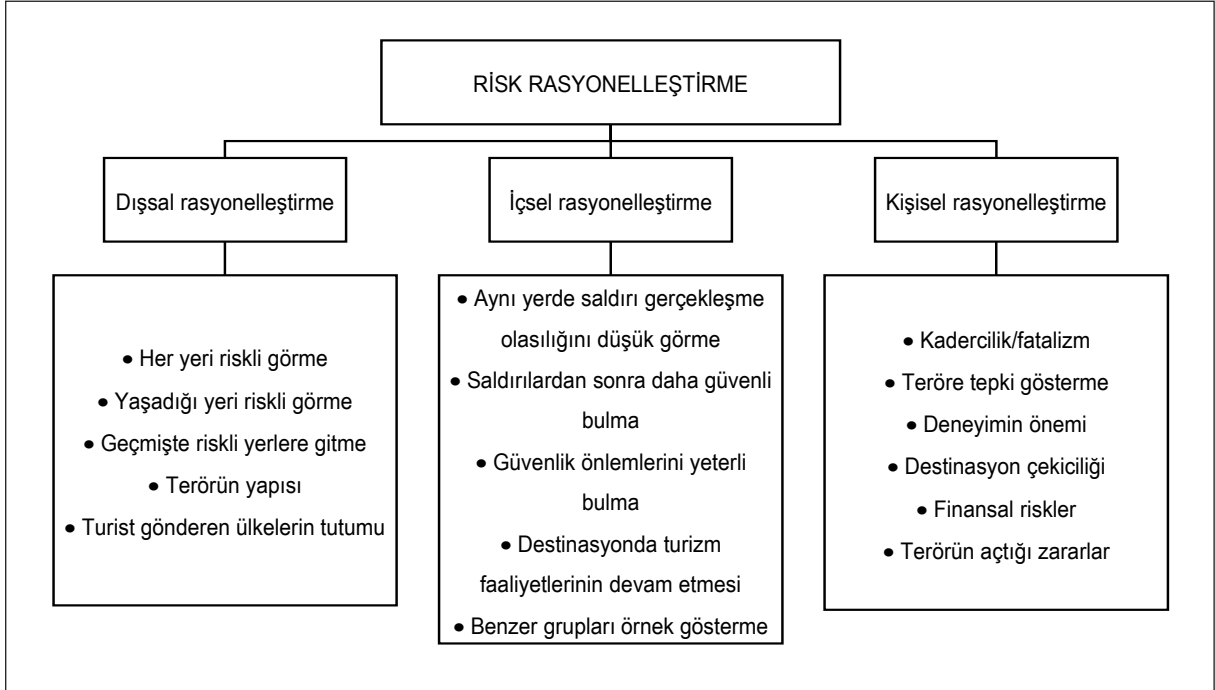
RİSK RASYONELLEŞTİRME

Dışsal rasyonelleştirme

• Her yeri riskli görme
• Yaşadığı yeri riskli görme
• Geçmişte riskli yerlere gitme
• Terörün yapısı
• Turist gönderen ülkelerin tutumu

İçsel rasyonelleştirme

• Aynı yerde saldırı gerçekleşme olasılığını düşük görme
• Saldırılardan sonra daha güvenli bulma
• Güvenlik önlemlerini yeterli bulma
• Destinasyonda turizm faaliyetlerinin devam etmesi
• Benzer grupları örnek gösterme

Kişisel rasyonelleştirme

• Kadercilik/fatalizm
• Teröre tepki gösterme
• Deneyimin önemi
• Destinasyon çekiciliği
• Finansal riskler
• Terörün açtığı zararlar